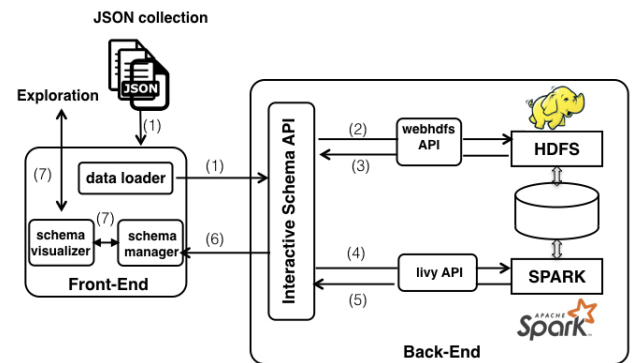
JSON collection

JSON

Exploration

(1)

(7)

data loader

(1)

schema visualizer

(7)

schema manager

(6)

Front-End

Interactive Schema API

(2)

webhdfs API

(3)

HDFS

(4)

livy API

(5)

SPARK

APACHE Spark

Back-End